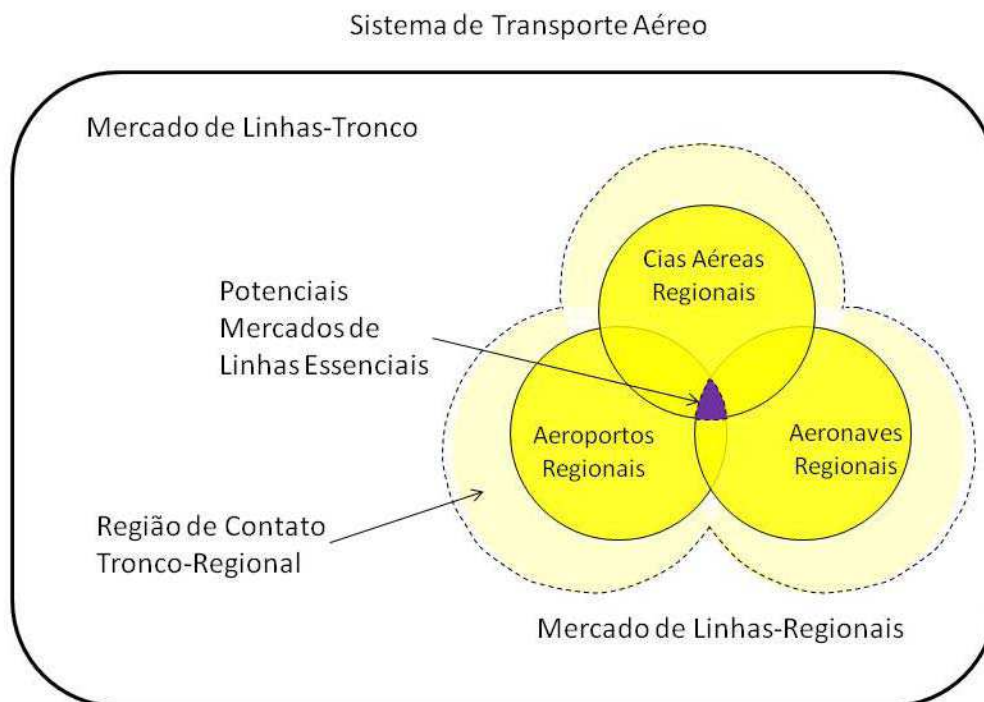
Sistema de Transporte Aéreo

Mercado de Linhas-Tronco

Potenciais Mercados de Linhas Essenciais

Cias Aéreas Regionais

Aeroportos Regionais

Aeronaves Regionais

Região de Contato Tronco-Regional

Mercado de Linhas-Regionais